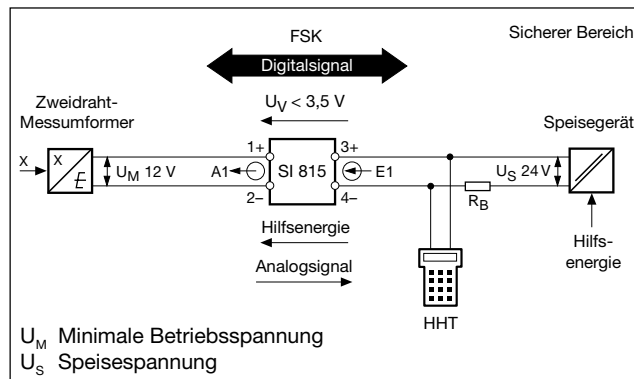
FSK

Sicherer Bereich

Digitalsignal

$U_V < 3,5$ V

Zweidraht-Messumformer

Speisegerät

X

X

E

$U_M$ 12 V

1+

A1

SI 815

2–

3+

E1

4–

$U_S$ 24 V

$R_B$

Hilfsenergie

Hilfsenergie

Analogsignal

HHT

$U_M$ Minimale Betriebsspannung
$U_S$ Speisespannung